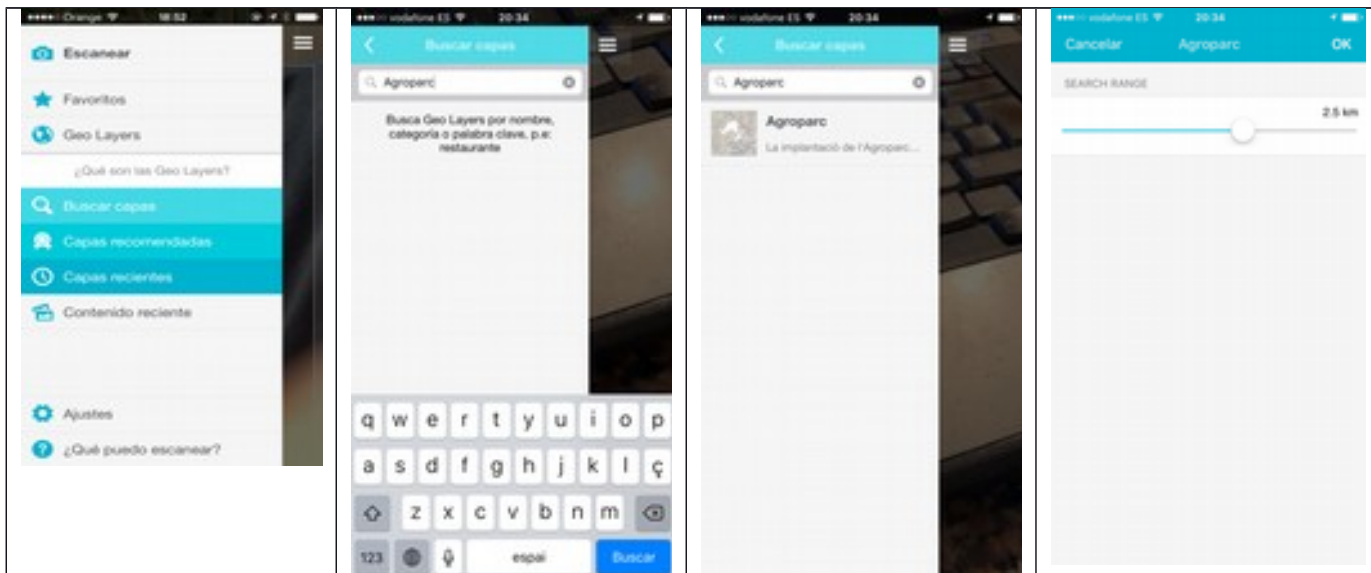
••••○ Orange 18:52

Escanear

Favoritos

Geo Layers

¿Qué son las Geo Layers?

Buscar capas

Capas recomendadas

Capas recientes

Contenido reciente

Ajustes

¿Qué puedo escanear?

•••○○ vodafone ES 20:34

Buscar capas

Agroparc

Busca Geo Layers por nombre, categoría o palabra clave, p.e: restaurante

q w e r t y u i o p
a s d f g h j k l ç
z x c v b n m
123 espai Buscar

•••○○ vodafone ES 20:34

Buscar capas

Agroparc

Agroparc

La implantació de l'Agroparc...

•••○○ vodafone ES 20:34

Cancelar Agroparc OK

SEARCH RANGE

2.5 km